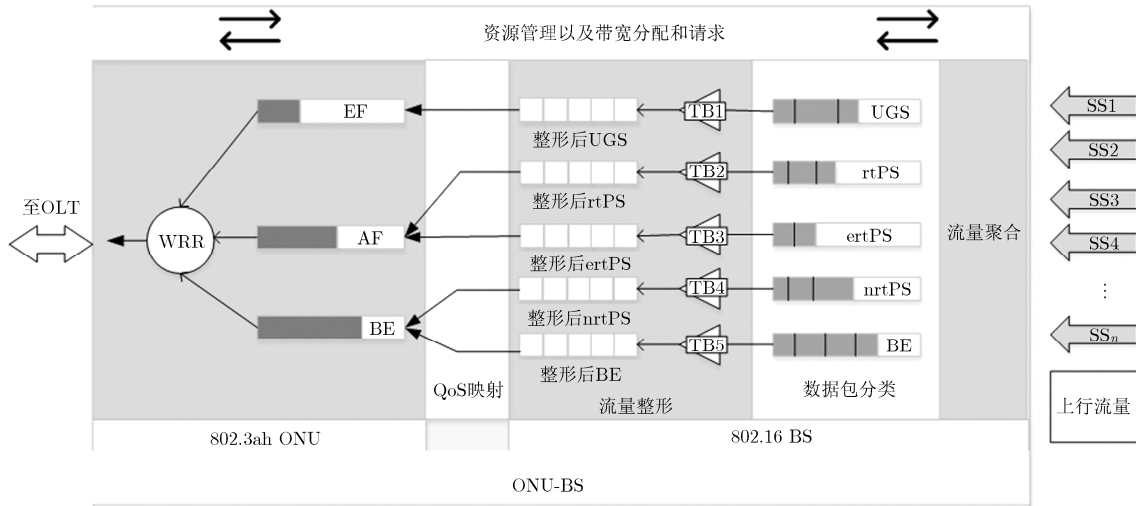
资源管理以及带宽分配和请求

EF
AF
BE
至OLT
WRR
QoS映射
整形后UGS
整形后rtPS
整形后ertPS
整形后nrtPS
整形后BE
流量整形
TB1
TB2
TB3
TB4
TB5
UGS
rtPS
ertPS
nrtPS
BE
数据包分类
流量聚合
SS1
SS2
SS3
SS4
⋮
$SS_n$
上行流量
802.3ah ONU
802.16 BS
ONU-BS